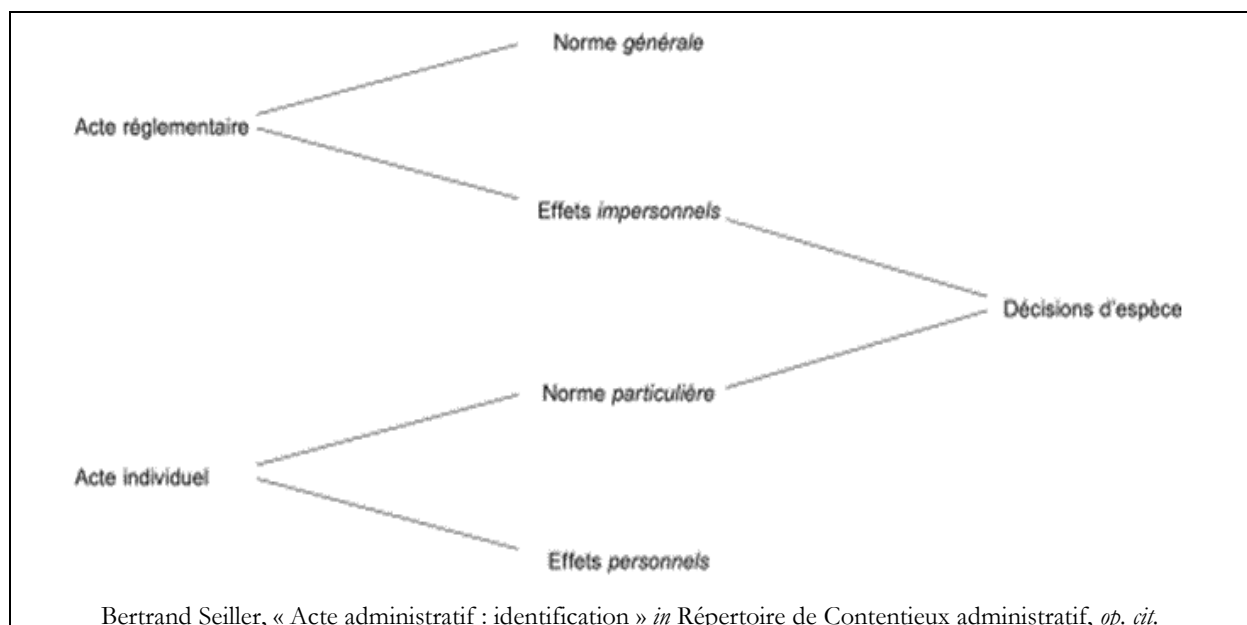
Norme générale

Acte réglementaire

Effets impersonnels

Décisions d'espèce

Norme particulière

Acte individuel

Effets personnels

Bertrand Seiller, « Acte administratif : identification » in Répertoire de Contentieux administratif, op. cit.